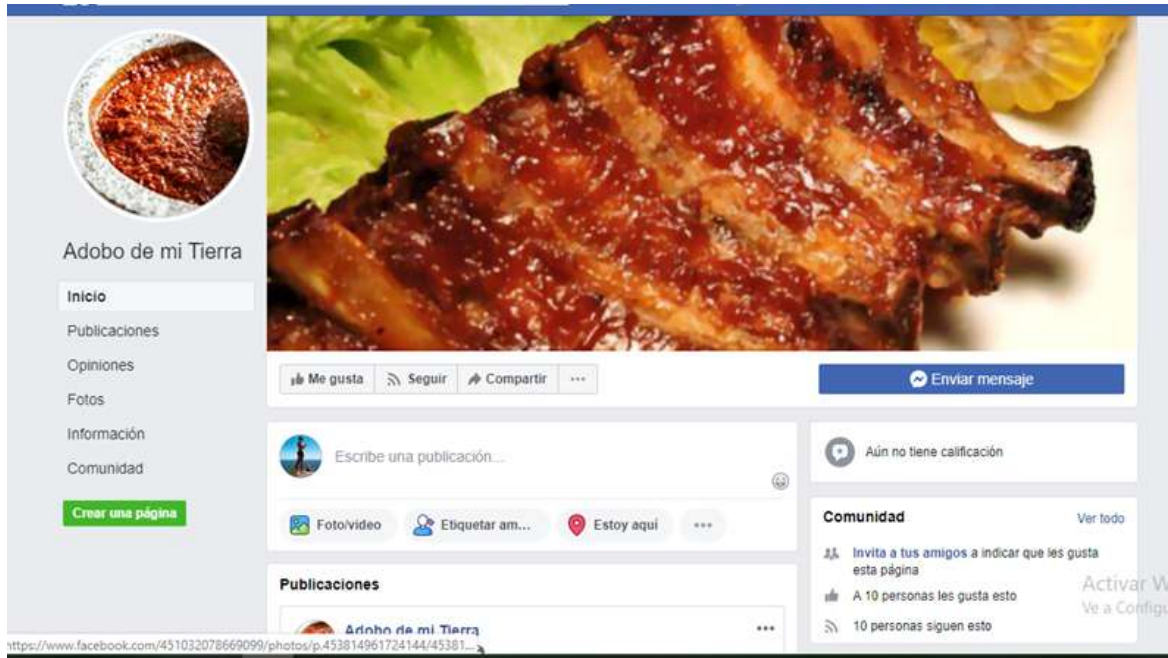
Adobo de mi Tierra

Inicio

Publicaciones

Opiniones

Fotos

Información

Comunidad

Crear una página

Me gusta

Seguir

Compartir

...

Enviar mensaje

Escribe una publicación...

Foto/video

Etiquetar am...

Estoy aquí

...

Aún no tiene calificación

Comunidad

Ver todo

Invita a tus amigos a indicar que les gusta esta página

A 10 personas les gusta esto

10 personas siguen esto

Publicaciones

Adobo de mi Tierra

...

Activar W
Ve a Configu

https://www.facebook.com/451032078669099/photos/p.453814961724144/45381...